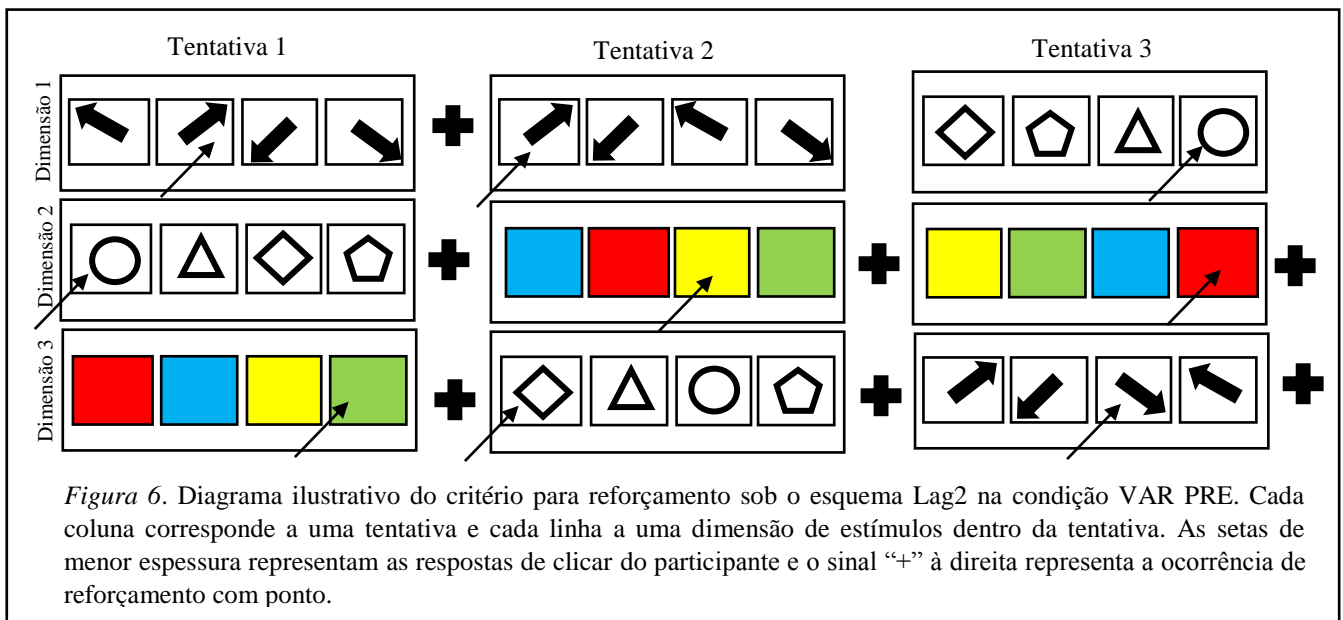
Tentativa 1

Tentativa 2

Tentativa 3

Dimensão 1

Dimensão 2

Dimensão 3

*Figura 6*. Diagrama ilustrativo do critério para reforçamento sob o esquema Lag2 na condição VAR PRE. Cada coluna corresponde a uma tentativa e cada linha a uma dimensão de estímulos dentro da tentativa. As setas de menor espessura representam as respostas de clicar do participante e o sinal “+” à direita representa a ocorrência de reforçamento com ponto.